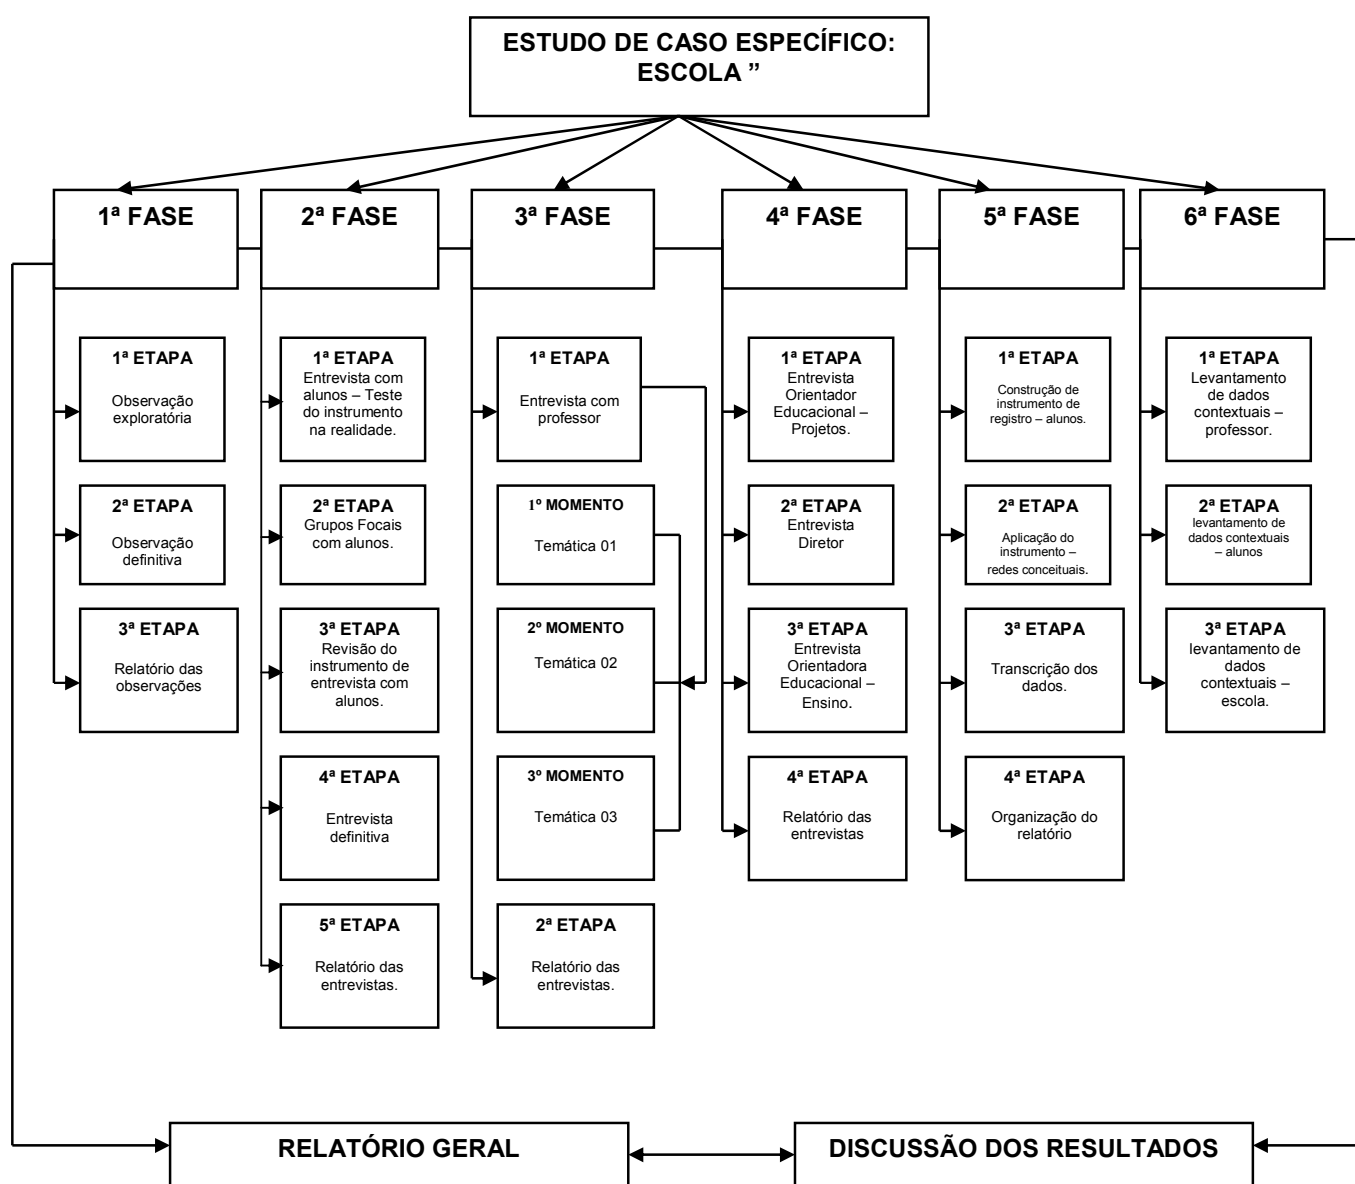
ESTUDO DE CASO ESPECÍFICO: ESCOLA ”

1ª FASE

1ª ETAPA
Observação exploratória

2ª ETAPA
Observação definitiva

3ª ETAPA
Relatório das observações

2ª FASE

1ª ETAPA
Entrevista com alunos – Teste do instrumento na realidade.

2ª ETAPA
Grupos Focais com alunos.

3ª ETAPA
Revisão do instrumento de entrevista com alunos.

4ª ETAPA
Entrevista definitiva

5ª ETAPA
Relatório das entrevistas.

3ª FASE

1ª ETAPA
Entrevista com professor

1º MOMENTO
Temática 01

2º MOMENTO
Temática 02

3º MOMENTO
Temática 03

2ª ETAPA
Relatório das entrevistas.

4ª FASE

1ª ETAPA
Entrevista Orientador Educacional – Projetos.

2ª ETAPA
Entrevista Diretor

3ª ETAPA
Entrevista Orientadora Educacional – Ensino.

4ª ETAPA
Relatório das entrevistas

5ª FASE

1ª ETAPA
Construção de instrumento de registro – alunos.

2ª ETAPA
Aplicação do instrumento – redes conceituais.

3ª ETAPA
Transcrição dos dados.

4ª ETAPA
Organização do relatório

6ª FASE

1ª ETAPA
Levantamento de dados contextuais – professor.

2ª ETAPA
levantamento de dados contextuais – alunos

3ª ETAPA
levantamento de dados contextuais – escola.

RELATÓRIO GERAL

DISCUSSÃO DOS RESULTADOS